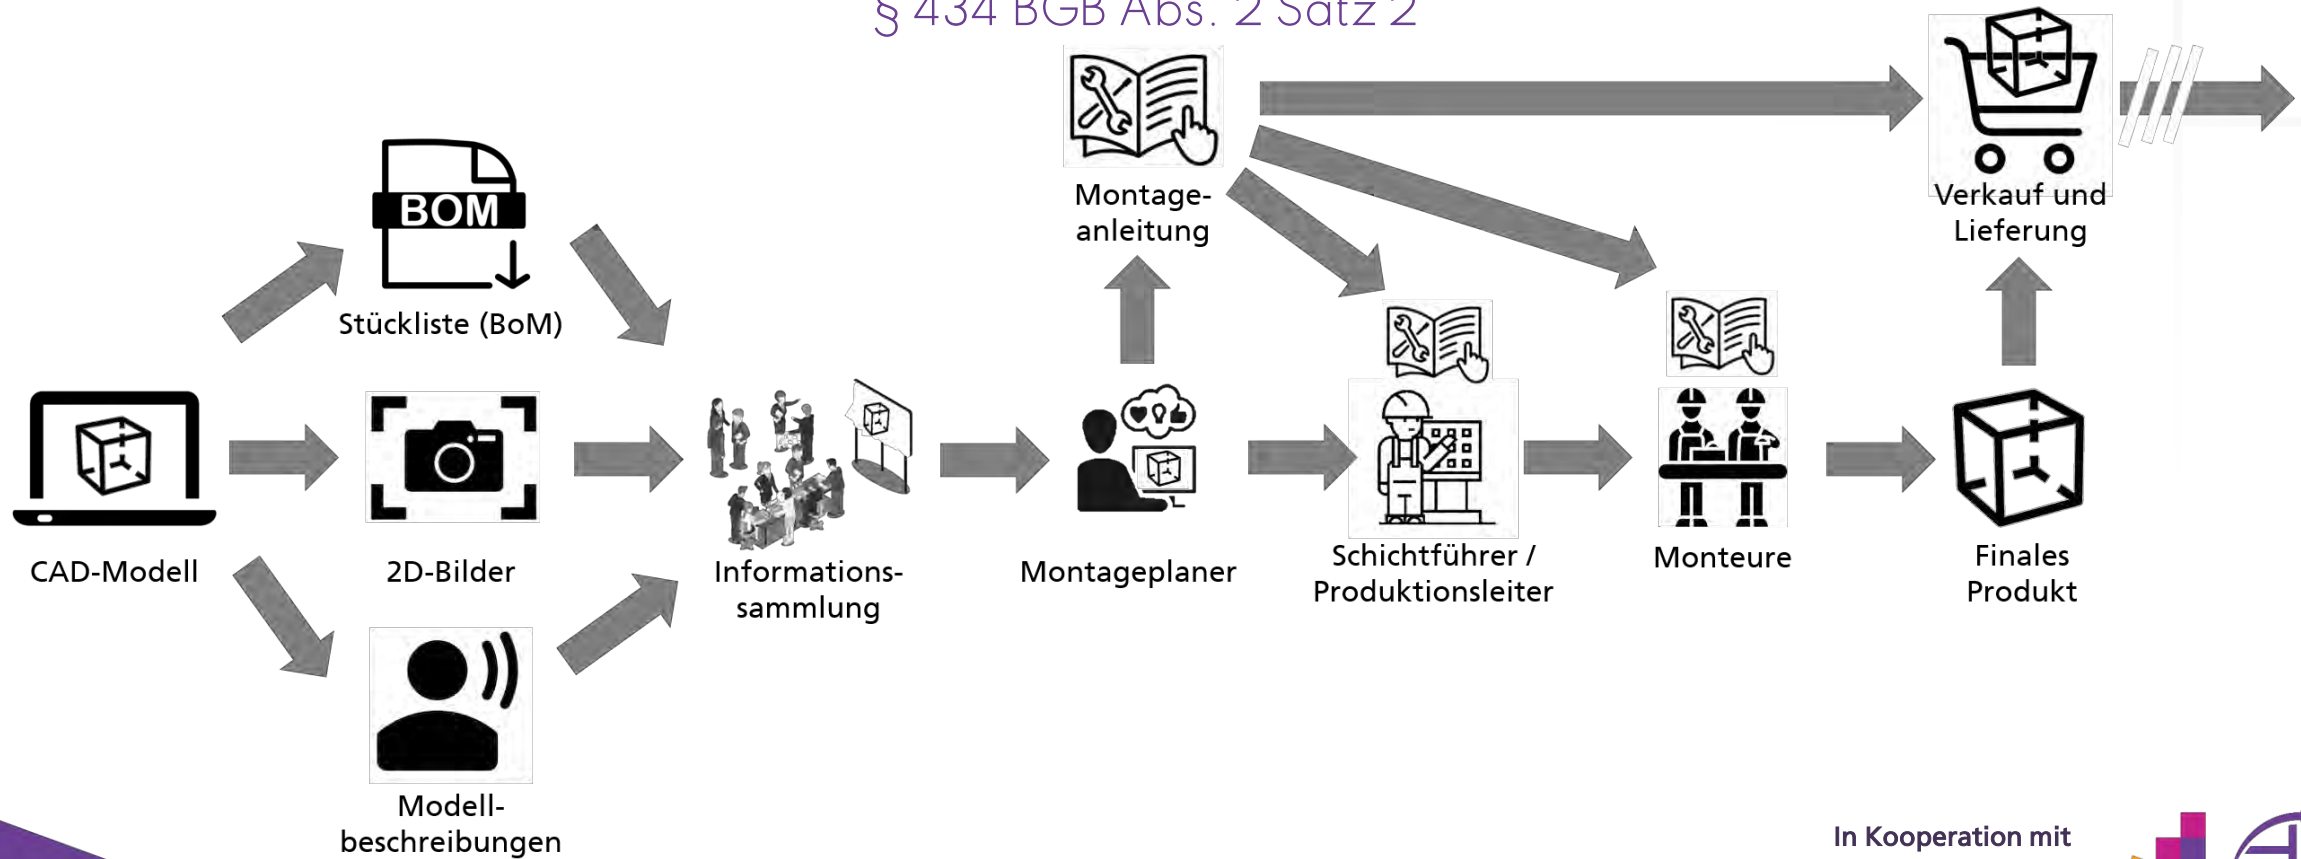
§ 434 BGB Abs. 2 Satz 2

BOM

Stückliste (BoM)

Montageanleitung

Verkauf und Lieferung

CAD-Modell

2D-Bilder

Informationssammlung

Montageplaner

Schichtführer / Produktionsleiter

Monteure

Finales Produkt

Modellbeschreibungen

In Kooperation mit